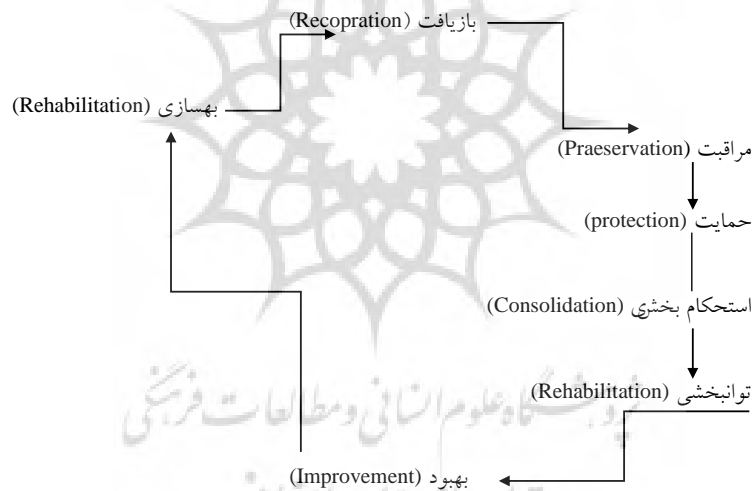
بازیافت (Recopration)

بهسازی (Rehabilitation)

مراقبت (Praeservation)

حمایت (protection)

استحکام بخشی (Consolidation)

توانبخشی (Rehabilitation)

بهبود (Improvement)

پژوهشگاه علوم انسانی و مطالعات فرهنگی